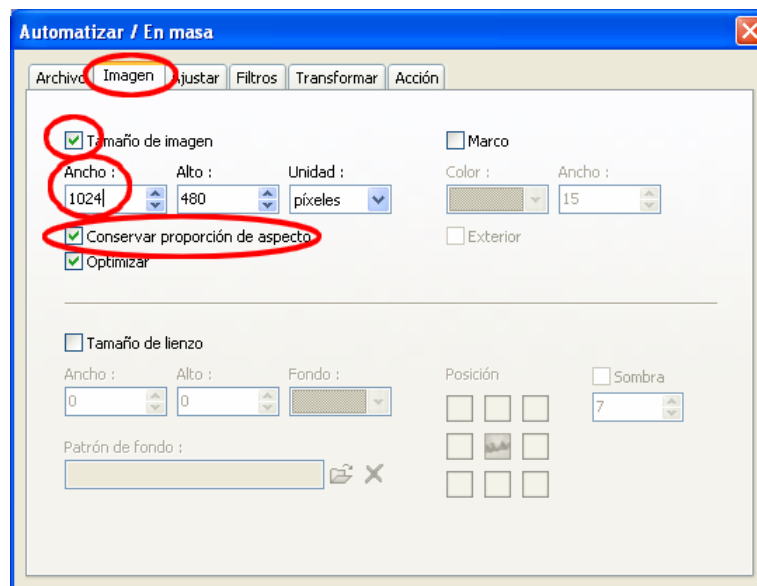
Automatizar / En masa

Archivo | Imagen | Ajustar | Filtros | Transformar | Acción

Tamaño de imagen

Ancho : 1024
Alto : 480
Unidad : píxeles

Conservar proporción de aspecto
Optimizar

Marco
Color :
Ancho : 15
Exterior

Tamaño de lienzo
Ancho : 0
Alto : 0
Fondo :
Patrón de fondo :

Posición

Sombra
7